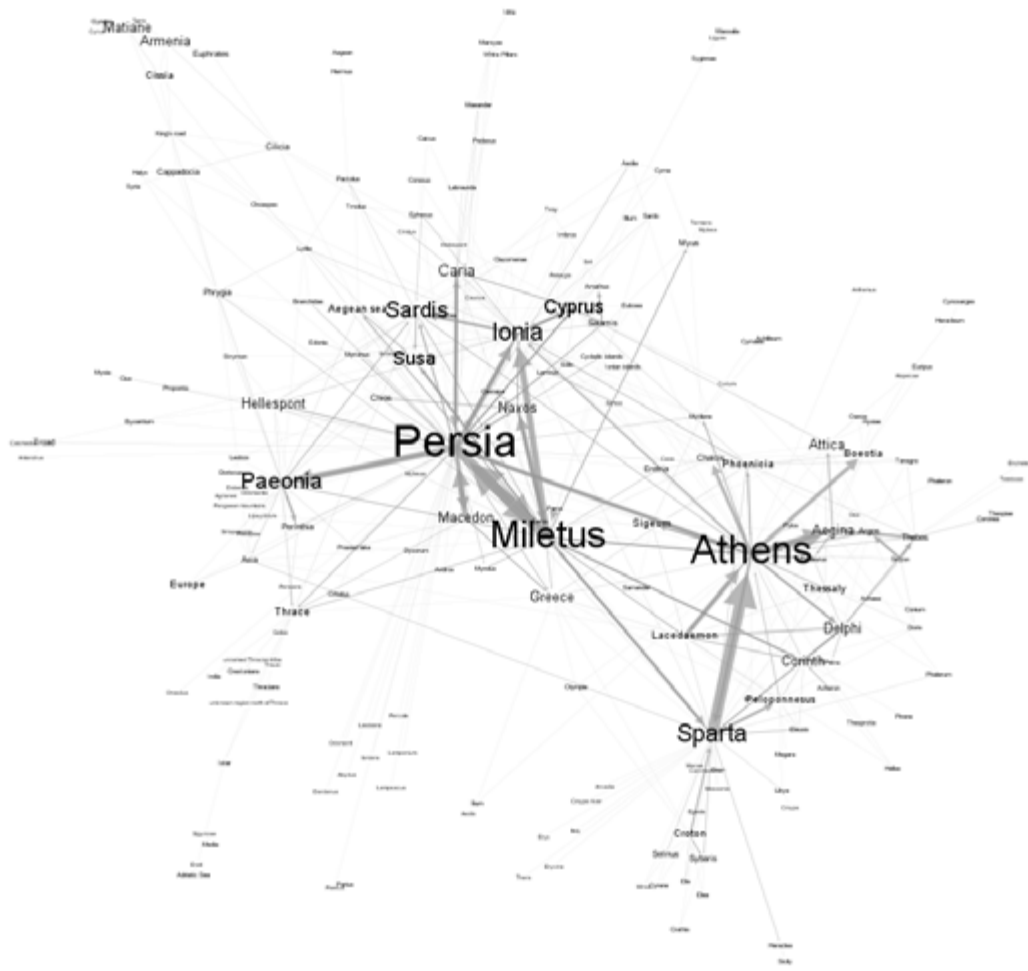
Matiane
Armenia
Euphrates
Cissia
Cilicia
Cappadocia
Phrygia
Caria
Sardis
Aegean sea
Ionia
Cyprus
Susa
Hellespont
Naxos
Persia
Paeonia
Macedon
Miletus
Sigeum
Athens
Attica
Boeotia
Phoenicia
Chalcis
Aegina
Argos
Thebes
Thessaly
Delphi
Lacedaemon
Corinth
Peloponnesus
Greece
Asia
Europe
Thrace
Perinthus
Sparta
Croton
Sybaris
Selinus
Elea